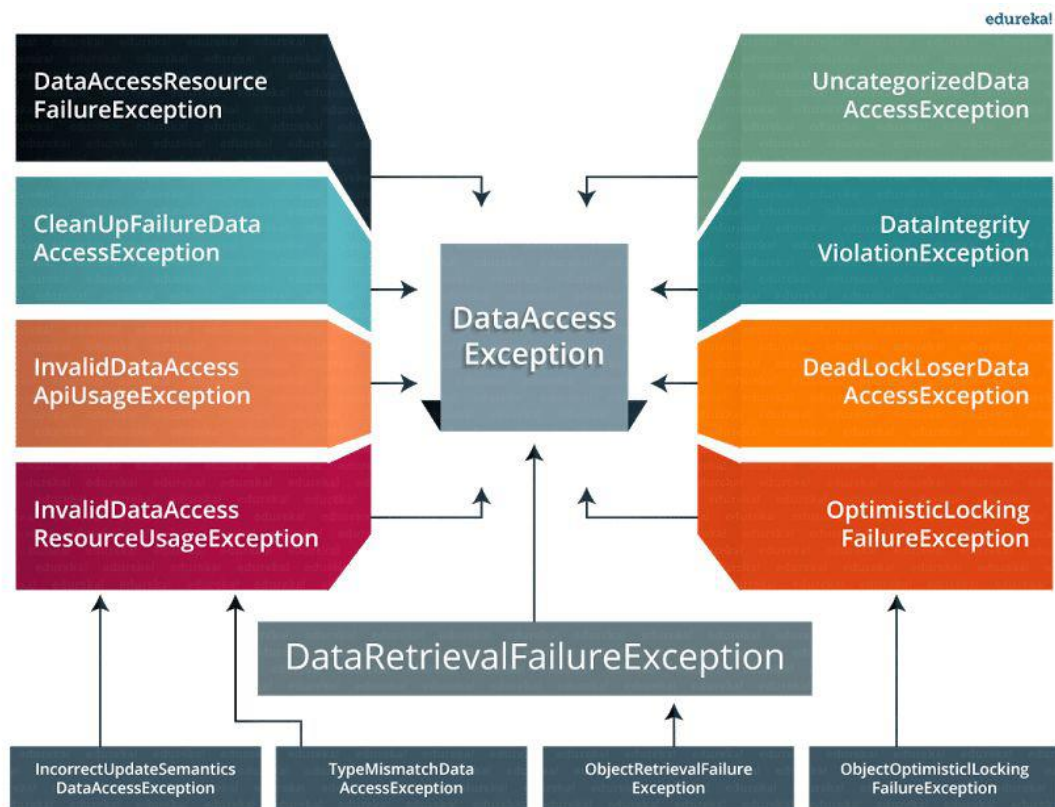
edureka!

DataAccessResource FailureException

CleanUpFailureData AccessException

InvalidDataAccess ApiUsageException

InvalidDataAccess ResourceUsageException

DataAccess Exception

UncategorizedData AccessException

DataIntegrity ViolationException

DeadLockLoserData AccessException

OptimisticLocking FailureException

DataRetrievalFailureException

IncorrectUpdateSemantics DataAccessException

TypeMismatchData AccessException

ObjectRetrievalFailure Exception

ObjectOptimisticlLocking FailureException